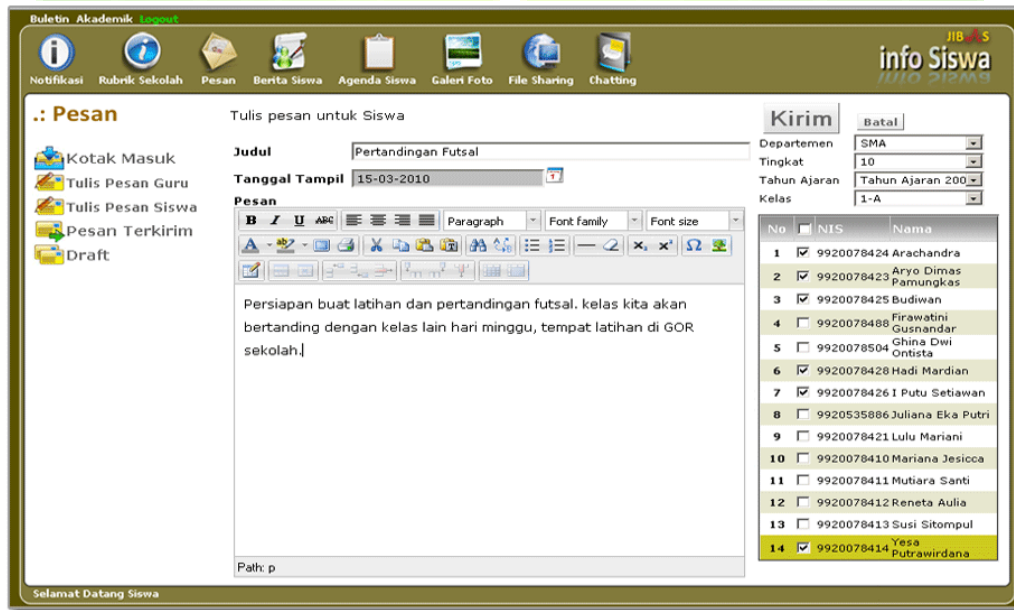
Buletin Akademik Logout

Notifikasi Rubrik Sekolah Pesan Berita Siswa Agenda Siswa Galeri Foto File Sharing Chatting

JIBAS info Siswa

.: Pesan

Kotak Masuk
Tulis Pesan Guru
Tulis Pesan Siswa
Pesan Terkirim
Draft

Tulis pesan untuk Siswa

Judul Pertandingan Futsal

Tanggal Tampil 15-03-2010

Pesan

B I U ABC Paragraph Font family Font size

Persiapan buat latihan dan pertandingan futsal. kelas kita akan bertanding dengan kelas lain hari minggu, tempat latihan di GOR sekolah.

Path: p

Kirim Batal

Departemen SMA
Tingkat 10
Tahun Ajaran Tahun Ajaran 200
Kelas 1-A

| No | | NIS | Nama |
|---|---|---|---|
| 1 | ☑ | 9920078424 | Arachandra |
| 2 | ☑ | 9920078423 | Aryo Dimas Pamungkas |
| 3 | ☑ | 9920078425 | Budiwan |
| 4 | ☐ | 9920078488 | Firawatini Gusnandar |
| 5 | ☐ | 9920078504 | Ghina Dwi Ontista |
| 6 | ☑ | 9920078428 | Hadi Mardian |
| 7 | ☑ | 9920078426 | I Putu Setiawan |
| 8 | ☐ | 9920535886 | Juliana Eka Putri |
| 9 | ☐ | 9920078421 | Lulu Mariani |
| 10 | ☐ | 9920078410 | Mariana Jesicca |
| 11 | ☐ | 9920078411 | Mutiara Santi |
| 12 | ☐ | 9920078412 | Reneta Aulia |
| 13 | ☐ | 9920078413 | Susi Sitompul |
| 14 | ☑ | 9920078414 | Yesa Putrawirdana |

Selamat Datang Siswa